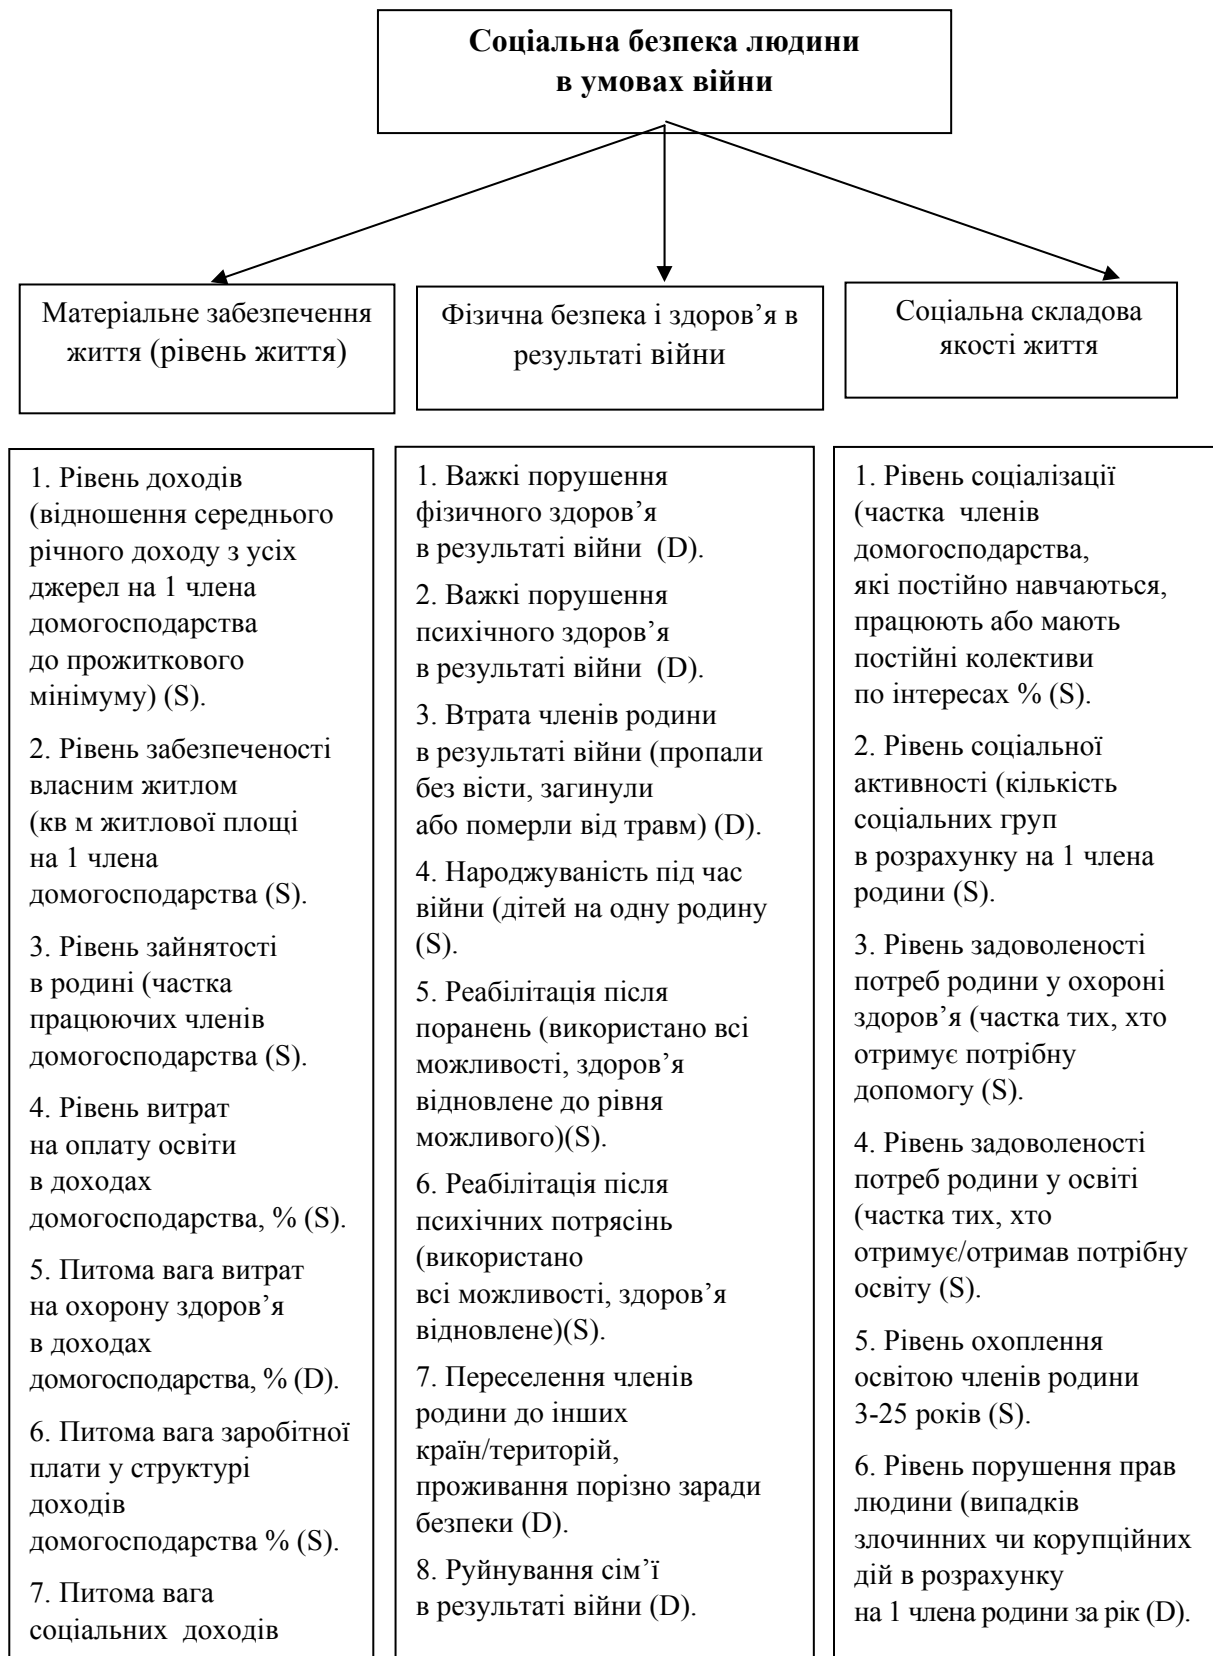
Соціальна безпека людини в умовах війни

Матеріальне забезпечення життя (рівень життя)

Фізична безпека і здоров'я в результаті війни

Соціальна складова якості життя

1. Рівень доходів (відношення середнього річного доходу з усіх джерел на 1 члена домогосподарства до прожиткового мінімуму) (S).

2. Рівень забезпеченості власним житлом (кв м житлової площі на 1 члена домогосподарства (S).

3. Рівень зайнятості в родині (частка працюючих членів домогосподарства (S).

4. Рівень витрат на оплату освіти в доходах домогосподарства, % (S).

5. Питома вага витрат на охорону здоров'я в доходах домогосподарства, % (D).

6. Питома вага заробітної плати у структурі доходів домогосподарства % (S).

7. Питома вага соціальних доходів

1. Важкі порушення фізичного здоров'я в результаті війни (D).

2. Важкі порушення психічного здоров'я в результаті війни (D).

3. Втрата членів родини в результаті війни (пропали без вісти, загинули або померли від травм) (D).

4. Народжуваність під час війни (дітей на одну родину (S).

5. Реабілітація після поранень (використано всі можливості, здоров'я відновлене до рівня можливого)(S).

6. Реабілітація після психічних потрясінь (використано всі можливості, здоров'я відновлене)(S).

7. Переселення членів родини до інших країн/територій, проживання порізно заради безпеки (D).

8. Руйнування сім'ї в результаті війни (D).

1. Рівень соціалізації (частка членів домогосподарства, які постійно навчаються, працюють або мають постійні колективи по інтересах % (S).

2. Рівень соціальної активності (кількість соціальних груп в розрахунку на 1 члена родини (S).

3. Рівень задоволеності потреб родини у охороні здоров'я (частка тих, хто отримує потрібну допомогу (S).

4. Рівень задоволеності потреб родини у освіті (частка тих, хто отримує/отримав потрібну освіту (S).

5. Рівень охоплення освітою членів родини 3-25 років (S).

6. Рівень порушення прав людини (випадків злочинних чи корупційних дій в розрахунку на 1 члена родини за рік (D).